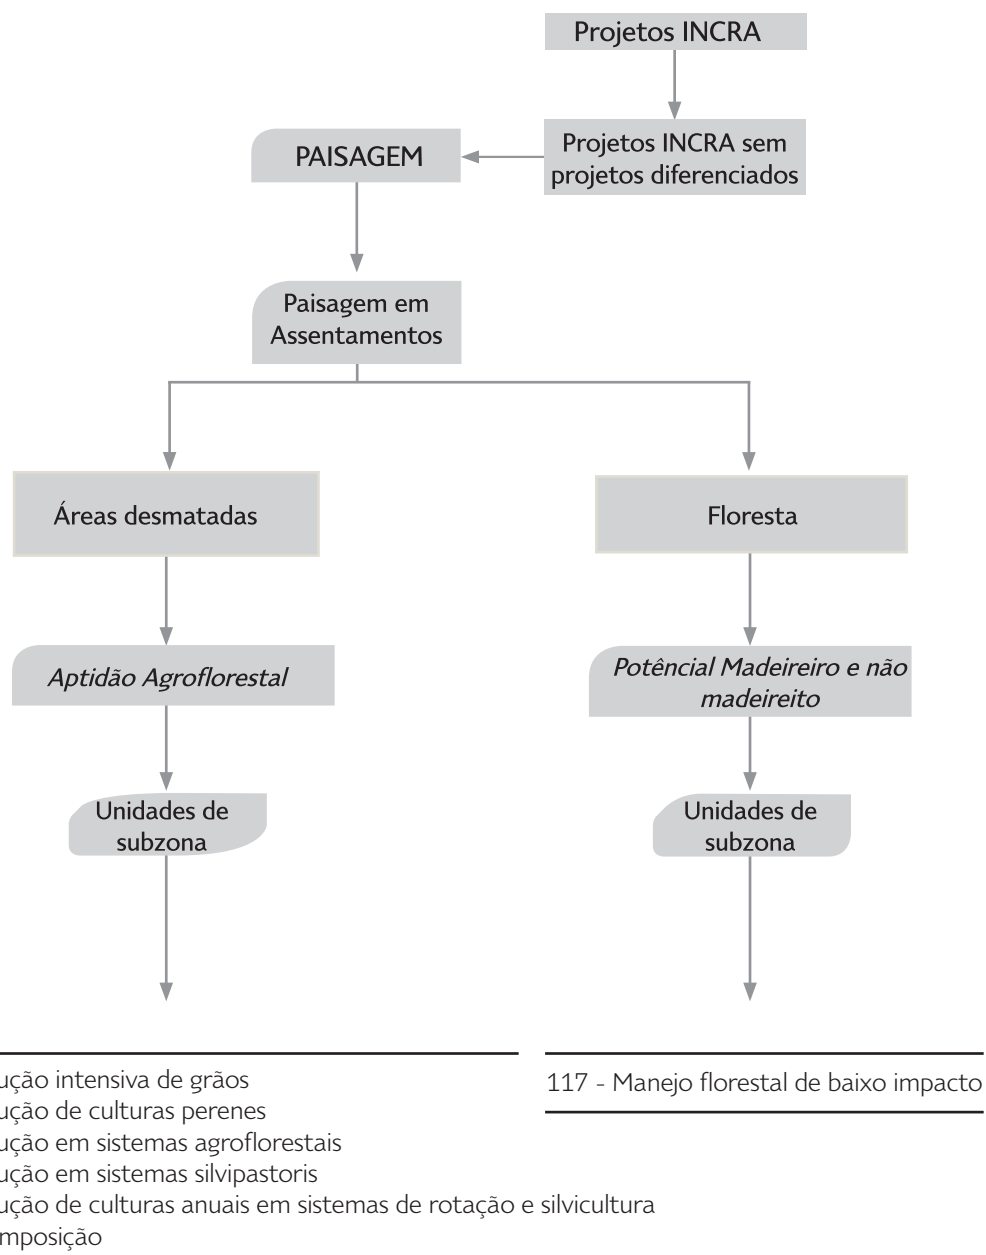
Projetos INCRA

Projetos INCRA sem projetos diferenciados

PAISAGEM

Paisagem em Assentamentos

Áreas desmatadas

Floresta

*Aptidão Agroflorestal*

*Potêncial Madeireiro e não madeireito*

Unidades de subzona

Unidades de subzona

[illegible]ução intensiva de grãos
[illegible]ução de culturas perenes
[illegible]ução em sistemas agroflorestais
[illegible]ução em sistemas silvipastoris
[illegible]ução de culturas anuais em sistemas de rotação e silvicultura
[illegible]mposição

117 - Manejo florestal de baixo impacto